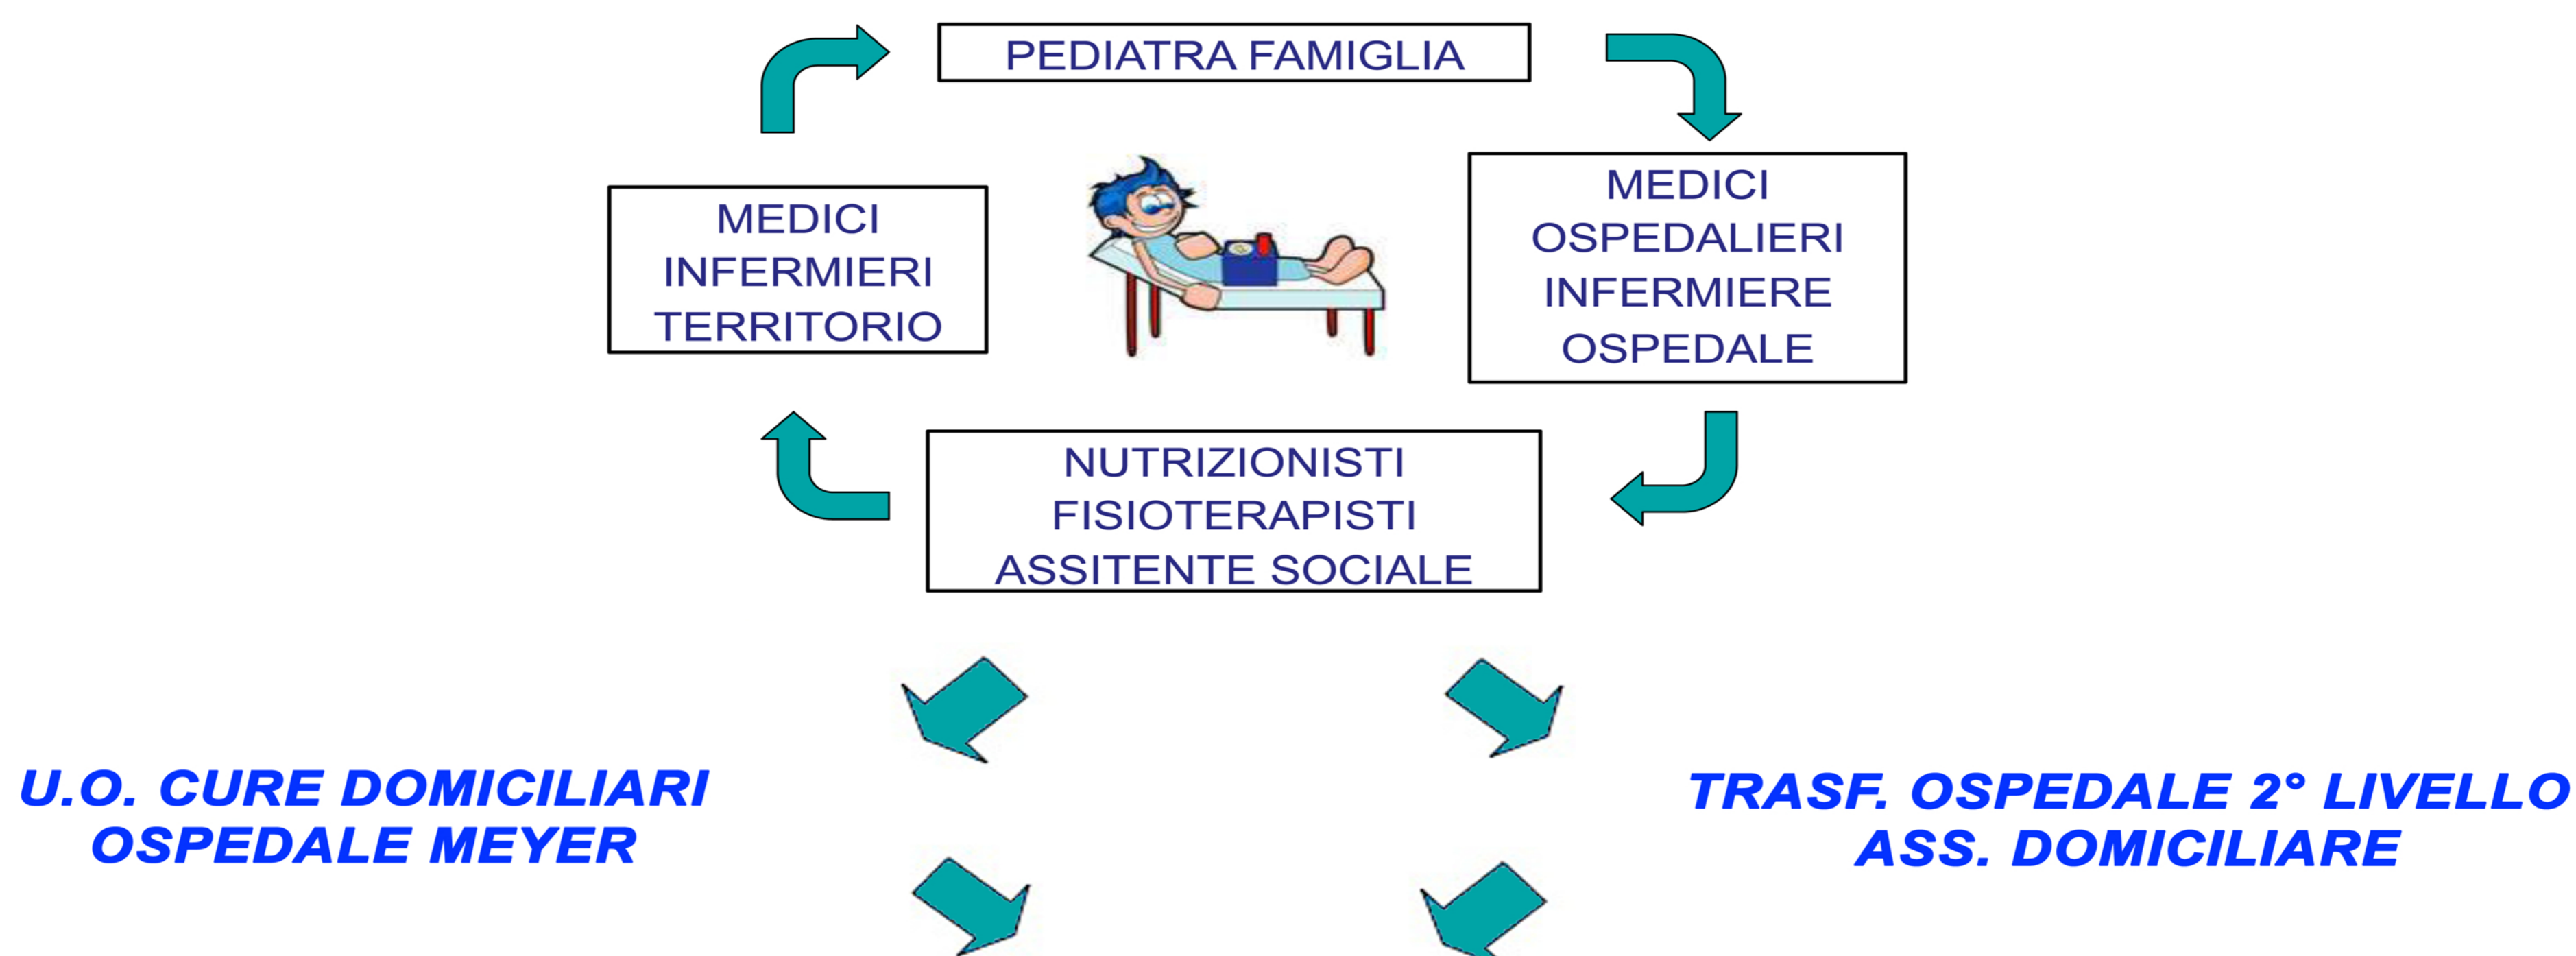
PEDIATRA FAMIGLIA

MEDICI
INFERMIERI
TERRITORIO

MEDICI
OSPEDALIERI
INFERMIERE
OSPEDALE

NUTRIZIONISTI
FISIOTERAPISTI
ASSITENTE SOCIALE

U.O. CURE DOMICILIARI
OSPEDALE MEYER

TRASF. OSPEDALE 2° LIVELLO
ASS. DOMICILIARE